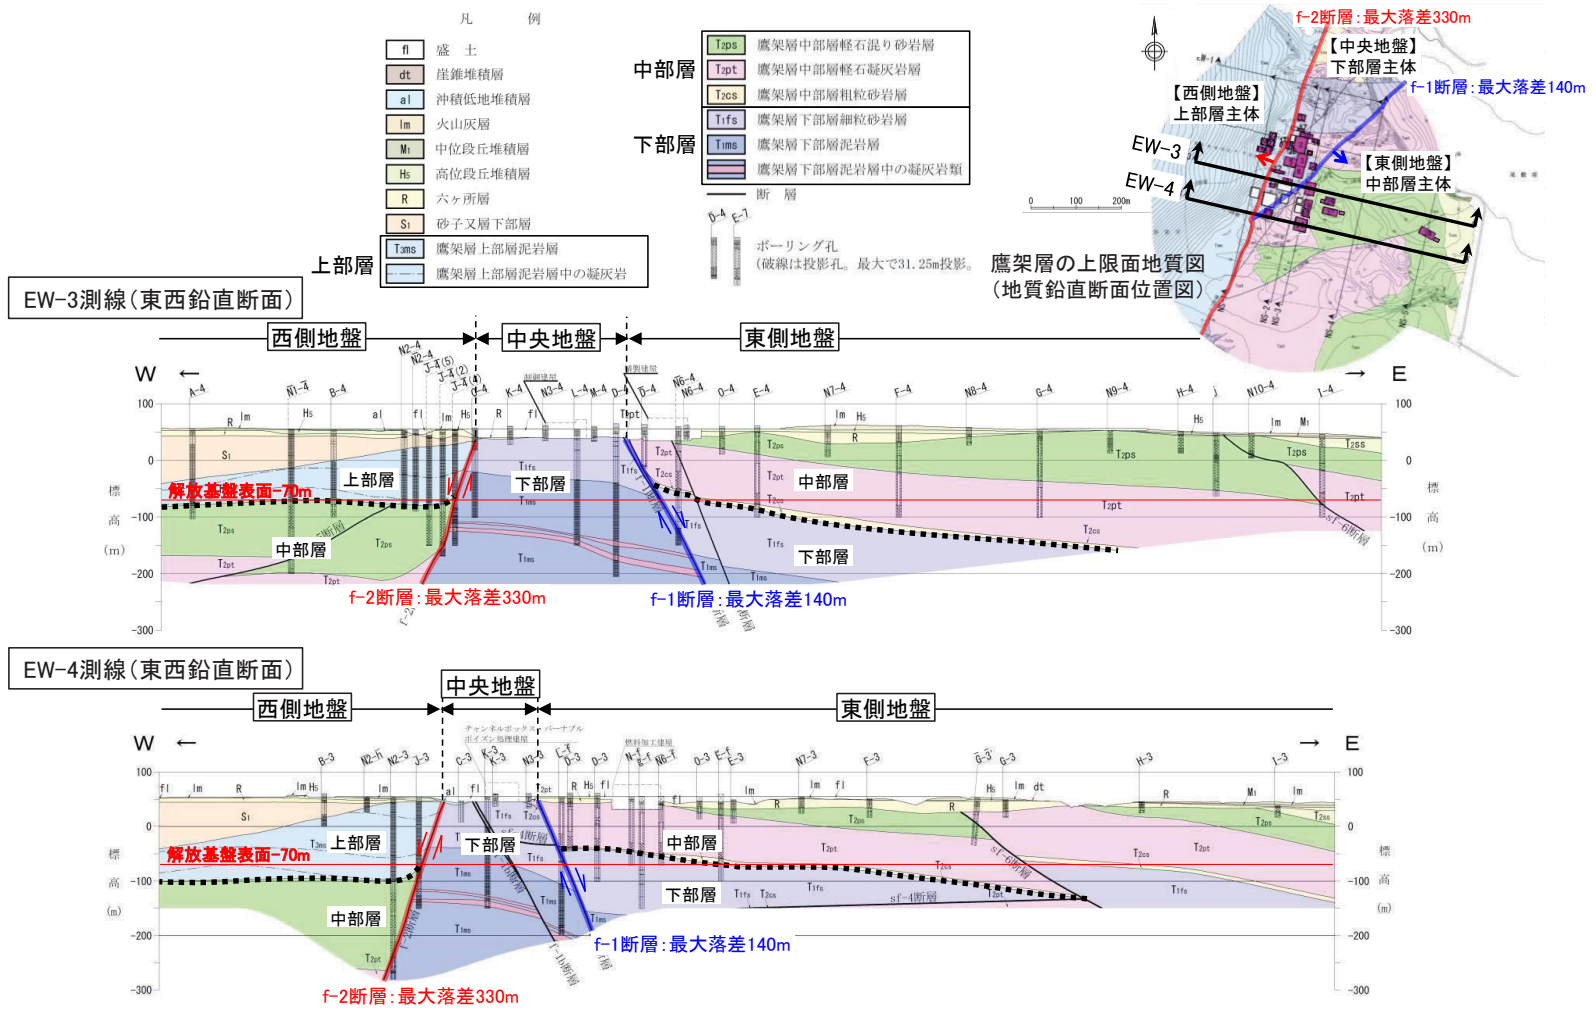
凡　例

| | |
|---|---|
| fl | 盛　土 |
| dt | 崖錐堆積層 |
| al | 沖積低地堆積層 |
| lm | 火山灰層 |
| M1 | 中位段丘堆積層 |
| H5 | 高位段丘堆積層 |
| R | 六ヶ所層 |
| S1 | 砂子又層下部層 |
| T3ms | 鷹架層上部層泥岩層 |
| | 鷹架層上部層泥岩層中の凝灰岩 |

上部層

中部層

| | |
|---|---|
| T2ps | 鷹架層中部層軽石混り砂岩層 |
| T2pt | 鷹架層中部層軽石凝灰岩層 |
| T2cs | 鷹架層中部層粗粒砂岩層 |

下部層

| | |
|---|---|
| T1fs | 鷹架層下部層細粒砂岩層 |
| T1ms | 鷹架層下部層泥岩層 |
| | 鷹架層下部層泥岩層中の凝灰岩類 |

断　層

D-4 E-7

ボーリング孔
（破線は投影孔。最大で31.25m投影。

f-2断層：最大落差330m
【中央地盤】
下部層主体
【西側地盤】
上部層主体
f-1断層：最大落差140m
EW-3
EW-4
【東側地盤】
中部層主体
0 100 200m

鷹架層の上限面地質図
（地質鉛直断面位置図）

EW-3測線（東西鉛直断面）

西側地盤　中央地盤　東側地盤

W ←　→ E

A-4 N1-4 B-4 N2-4 N2-4 J-4(5) J-4(3) J-4(4) C-4 K-4 N3-4 L-4 M-4 D-4 D-4 N6-4 N6-4 O-4 E-4 N7-4 F-4 N8-4 G-4 N9-4 H-4 N10-4 I-4

100 0 -100 -200 -300
標高（m）

R lm H5 al fl lm H5 R fl S1 T1fs T1ms T2pt T2ps T2cs T1fs T2pt T2cs T2ps T2ss T2pt T2cs T1fs T1ms T2ps T2pt T1ms lm M1 H5 R

上部層　下部層　中部層　中部層　下部層

解放基盤表面-70m

sf-6断層

f-2断層：最大落差330m
f-1断層：最大落差140m

EW-4測線（東西鉛直断面）

西側地盤　中央地盤　東側地盤

W ←　→ E

B-3 N2-3 N2-3 J-3 C-3 K-3 K-3 N3-5 L-3 D-3 N-f N6-f O-3 E-3 N7-3 F-3 G-3 G-3 H-3 I-3

100 0 -100 -200 -300
標高（m）

fl lm R lm H5 lm S1 T3ms al fl T1fs T2cs T1fs T1ms T1ms T2pt R H5 fl lm fl lm dt T2ps T2pt T2cs T2cs T2pt T1fs T1fs T2cs T2pt T2ps T2ss M1 R lm

上部層　下部層　中部層　下部層　中部層

解放基盤表面-70m

sf-6断層　sf-4断層

f-1断層：最大落差140m
f-2断層：最大落差330m